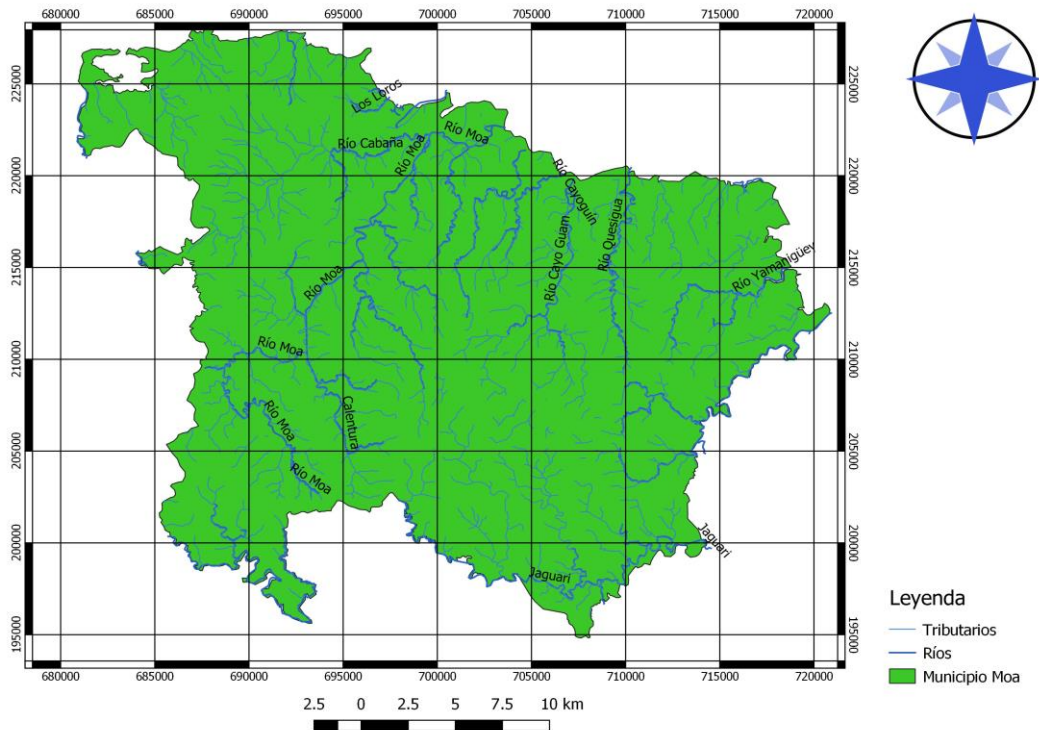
680000 685000 690000 695000 700000 705000 710000 715000 720000

225000
220000
215000
210000
205000
200000
195000

Los Lloros
Río Cabaña
Río Moa
Río Moa
Río Cayoguín
Río Cayo Guam
Río Quesigua
Río Yamanigüey
Río Moa
Río Moa
Río Moa
Calentura
Río Moa
Jaguarí
Jaguarí

225000
220000
215000
210000
205000
200000
195000

680000 685000 690000 695000 700000 705000 710000 715000 720000

2.5 0 2.5 5 7.5 10 km

Leyenda
Tributarios
Ríos
Municipio Moa